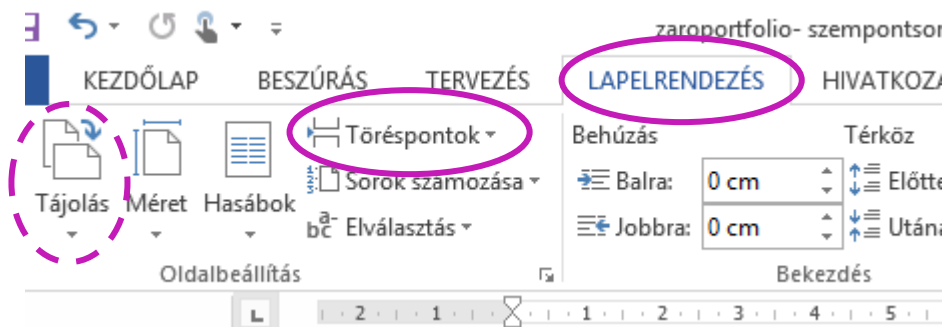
zaroportfolio- szempontsor

KEZDŐLAP BESZÚRÁS TERVEZÉS LAPELRENDEZÉS HIVATKOZA

Töréspontok

Sorok számozása

Elválasztás

Tájolás Méret Hasábok

Oldalbeállítás

Behúzás

Balra: 0 cm

Jobbra: 0 cm

Térköz

Előtte

Utána

Bekezdés

2 1 1 2 3 4 5